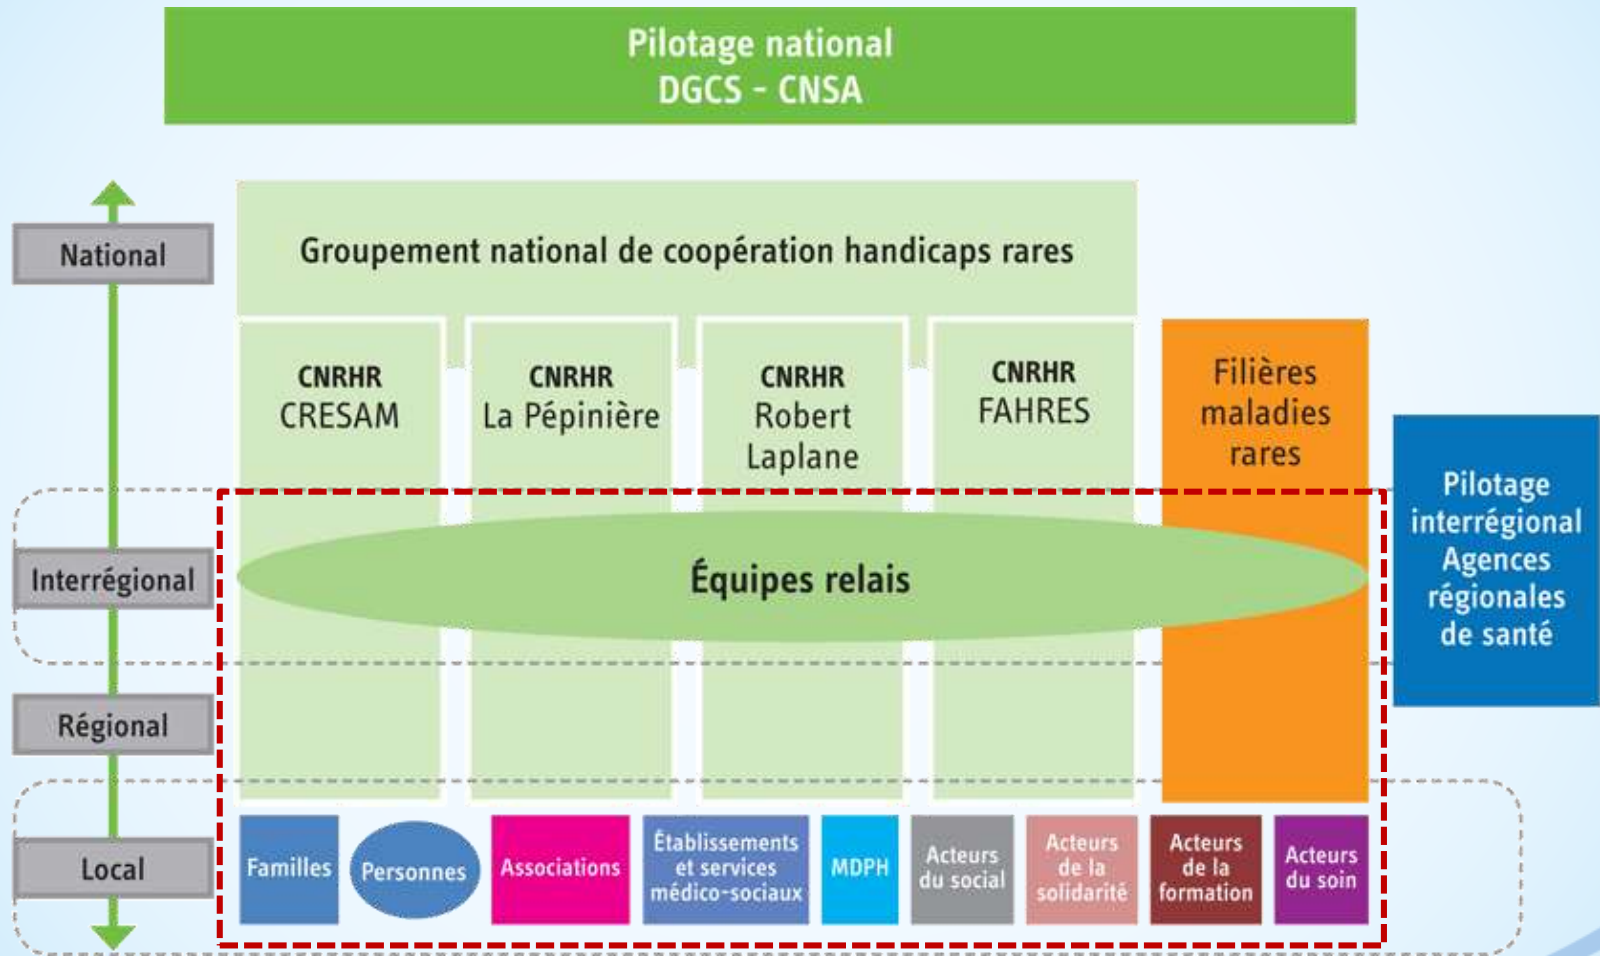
Pilotage national
DGCS - CNSA

National

Interrégional

Régional

Local

Groupement national de coopération handicaps rares

CNRHR
CRESAM

CNRHR
La Pépinière

CNRHR
Robert Laplane

CNRHR
FAHRES

Filières maladies rares

Pilotage interrégional Agences régionales de santé

Équipes relais

Familles

Personnes

Associations

Établissements et services médico-sociaux

MDPH

Acteurs du social

Acteurs de la solidarité

Acteurs de la formation

Acteurs du soin